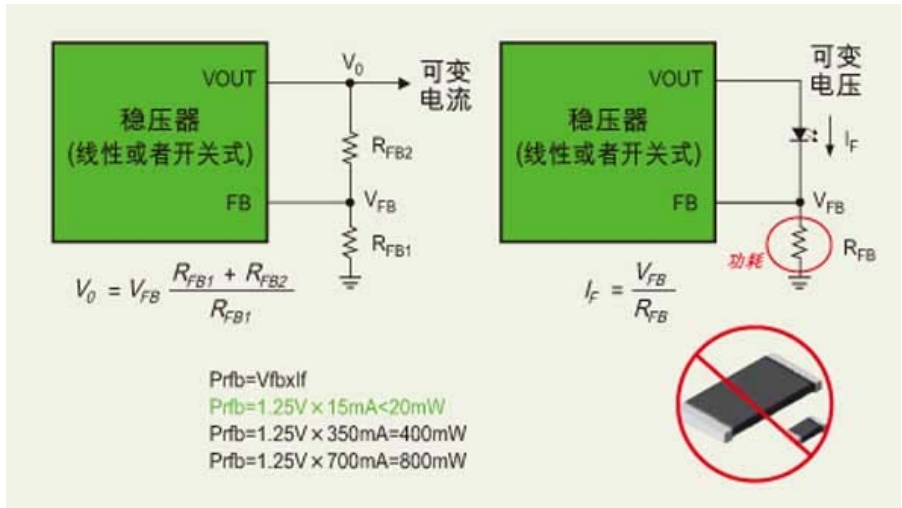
稳压器
(线性或者开关式)

VOUT

FB

$V_0$

可变
电流

$R_{FB2}$

$V_{FB}$

$R_{FB1}$

$V_0 = V_{FB} \frac{R_{FB1} + R_{FB2}}{R_{FB1}}$

稳压器
(线性或者开关式)

VOUT

FB

可变
电压

$I_F$

$V_{FB}$

功耗

$R_{FB}$

$I_F = \frac{V_{FB}}{R_{FB}}$

Prfb=VfbxIf
Prfb=1.25V × 15mA<20mW
Prfb=1.25V × 350mA=400mW
Prfb=1.25V × 700mA=800mW